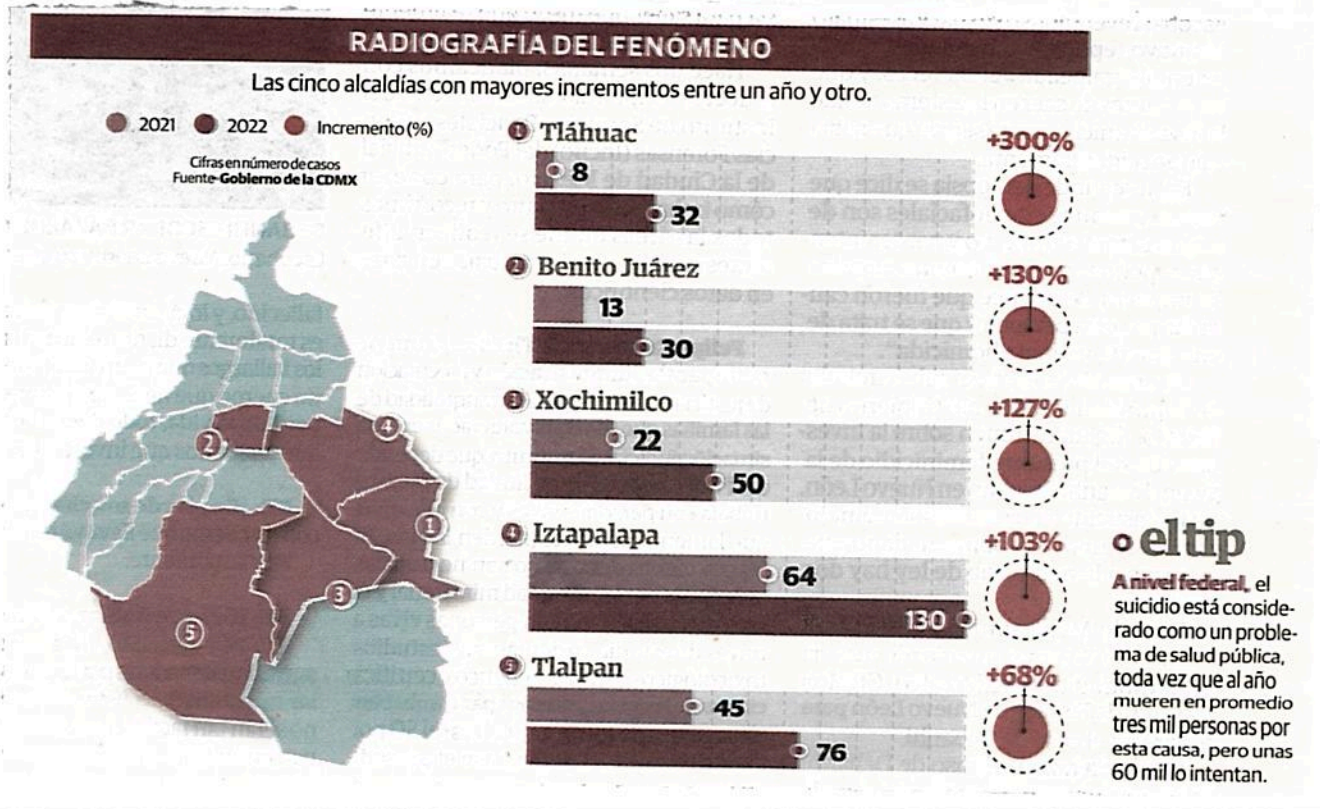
RADIOGRAFÍA DEL FENÓMENO

Las cinco alcaldías con mayores incrementos entre un año y otro.

2021 2022 Incremento (%)

Cifras en número de casos
Fuente- Gobierno de la CDMX

1 Tláhuac
8
32
+300%

2 Benito Juárez
13
30
+130%

3 Xochimilco
22
50
+127%

4 Iztapalapa
64
130
+103%

5 Tlalpan
45
76
+68%

2 4 1 3 5

el tip

A nivel federal, el suicidio está considerado como un problema de salud pública, toda vez que al año mueren en promedio tres mil personas por esta causa, pero unas 60 mil lo intentan.